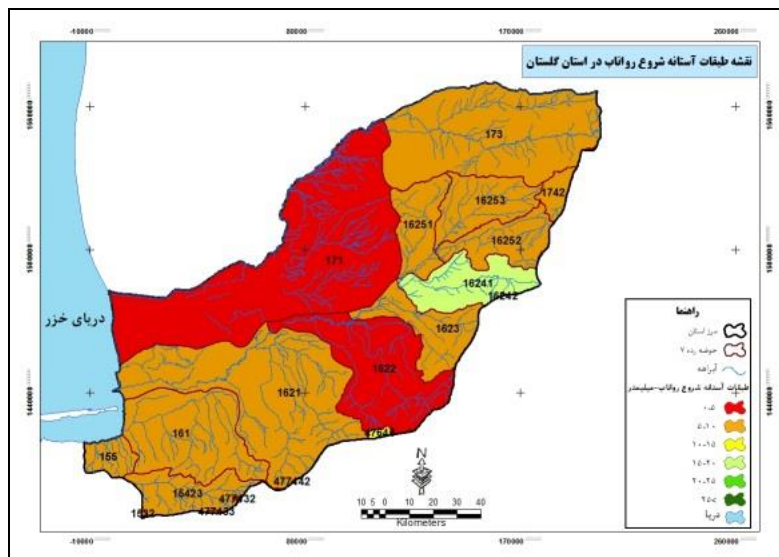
-10000
80000
170000
260000

نقشه طبقات آستانه شروع رواناب در استان گلستان

1580000
1510000
1440000

173
1742
16253
16251
16252
171
16241
16242
دریای خزر
1623
1622
1621
161
155
16423
477432
477442
477433
1632
1724

N

10 5 0 10 20 30 40
Kilometers

راهنما
مرز استان
حوضه رده ۲
آبراهه
طبقات آستانه شروع رواناب-میلیمتر
تا ۵
۵-۱۰
۱۰-۱۵
۱۵-۲۰
۲۰-۲۵
۲۵<
دریا